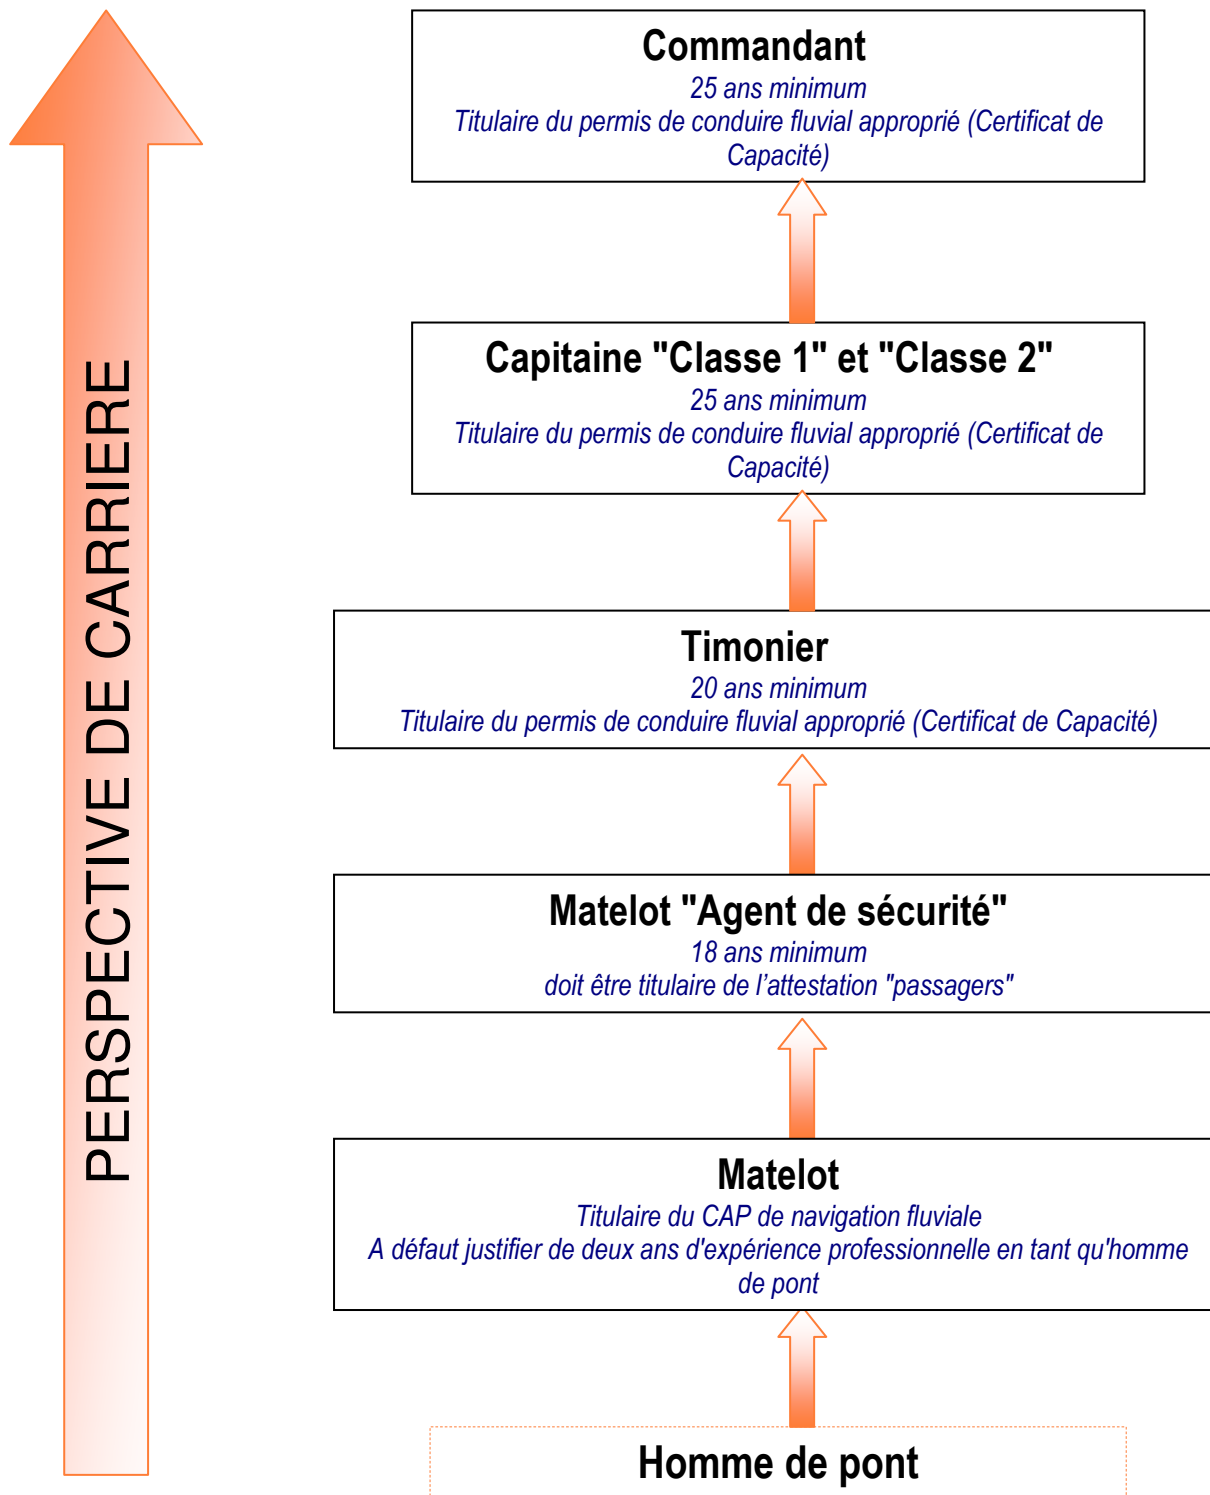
PERSPECTIVE DE CARRIERE

Commandant
25 ans minimum
Titulaire du permis de conduire fluvial approprié (Certificat de Capacité)

Capitaine "Classe 1" et "Classe 2"
25 ans minimum
Titulaire du permis de conduire fluvial approprié (Certificat de Capacité)

Timonier
20 ans minimum
Titulaire du permis de conduire fluvial approprié (Certificat de Capacité)

Matelot "Agent de sécurité"
18 ans minimum
doit être titulaire de l'attestation "passagers"

Matelot
Titulaire du CAP de navigation fluviale
A défaut justifier de deux ans d'expérience professionnelle en tant qu'homme de pont

Homme de pont